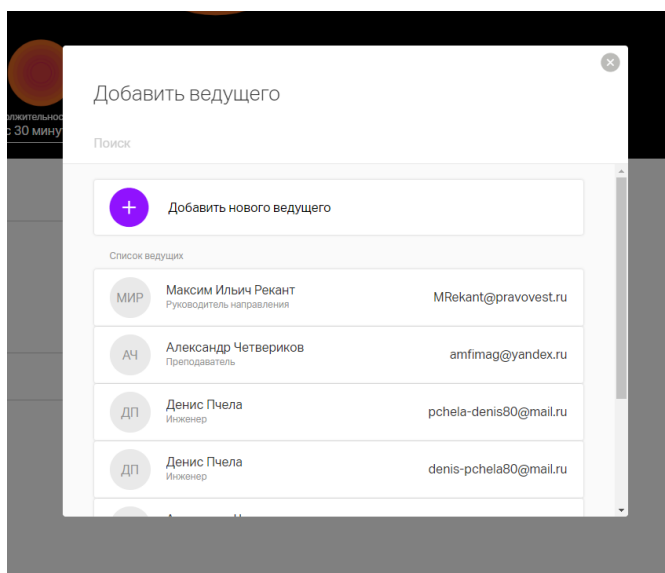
одолжительнос
с 30 мину

Добавить ведущего

Поиск

+ Добавить нового ведущего

Список ведущих

МИР Максим Ильич Рекант
Руководитель направления
MRekant@pravovest.ru

АЧ Александр Четвериков
Преподаватель
amfimag@yandex.ru

ДП Денис Пчела
Инженер
pchela-denis80@mail.ru

ДП Денис Пчела
Инженер
denis-pchela80@mail.ru

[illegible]